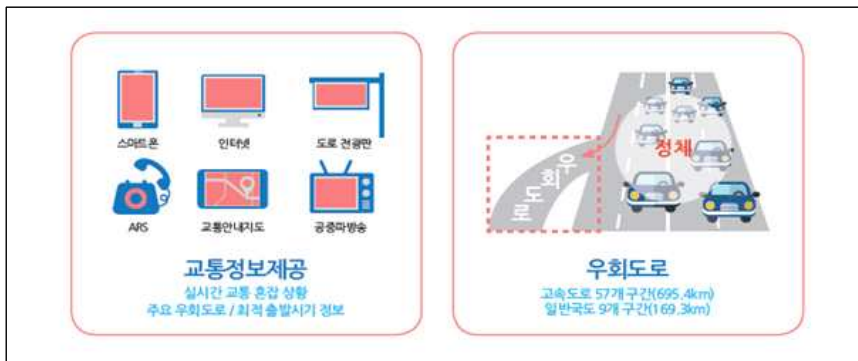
스마트폰

인터넷

도로 전광판

ARS

교통안내지도

공중파방송

교통정보제공

실시간 교통 혼잡 상황
주요 우회도로 / 최적 출발시기 정보

정체

우
회
도
로

우회도로

고속도로 57개 구간(695.4km)
일반국도 9개 구간(169.3km)